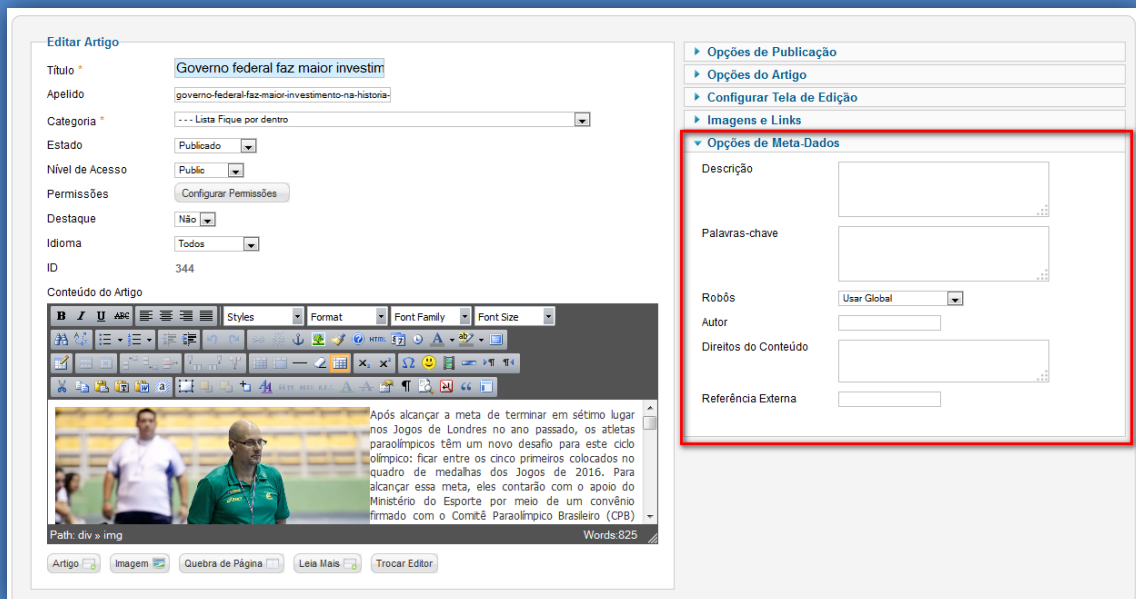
Editar Artigo

Título *
Governo federal faz maior investim
Apelido
governo-federal-faz-maior-investimento-na-historia-
Categoria *
- - - Lista Fique por dentro
Estado
Publicado
Nível de Acesso
Public
Permissões
Configurar Permissões
Destaque
Não
Idioma
Todos
ID
344
Conteúdo do Artigo

Styles
Format
Font Family
Font Size

Após alcançar a meta de terminar em sétimo lugar nos Jogos de Londres no ano passado, os atletas paraolímpicos têm um novo desafio para este ciclo olímpico: ficar entre os cinco primeiros colocados no quadro de medalhas dos Jogos de 2016. Para alcançar essa meta, eles contarão com o apoio do Ministério do Esporte por meio de um convênio firmado com o Comitê Paraolímpico Brasileiro (CPB)

Path: div » img
Words:825

Artigo
Imagem
Quebra de Página
Leia Mais
Trocar Editor

Opções de Publicação
Opções do Artigo
Configurar Tela de Edição
Imagens e Links
Opções de Meta-Dados

Descrição
Palavras-chave
Robôs
Usar Global
Autor
Direitos do Conteúdo
Referência Externa